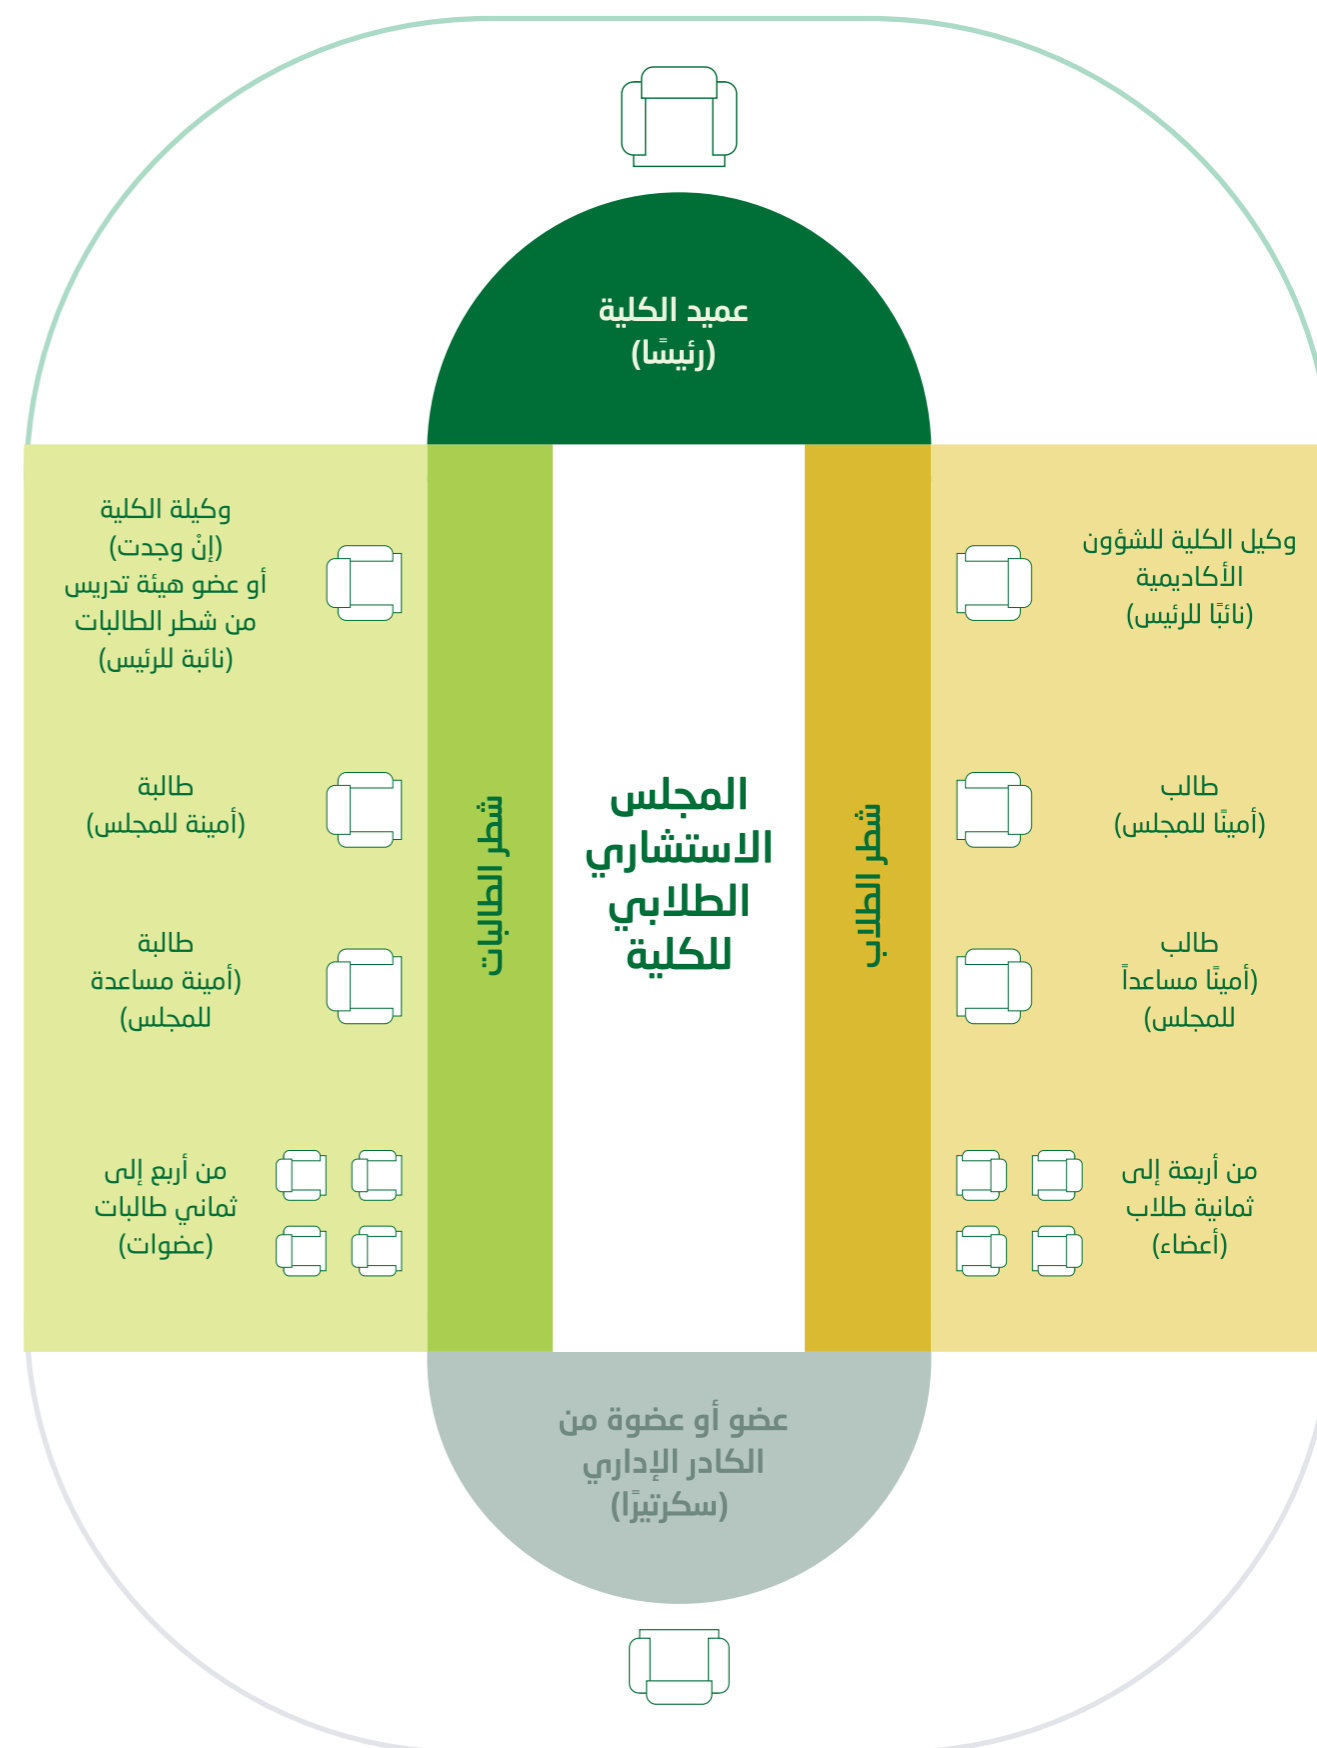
عميد الكلية
(رئيسًا)

وكيل الكلية للشؤون الأكاديمية
(نائبًا للرئيس)

طالب
(أمينًا للمجلس)

طالب
(أمينًا مساعداً
للمجلس)

من أربعة إلى
ثمانية طلاب
(أعضاء)

شطر الطلاب

المجلس
الاستشاري
الطلابي
للكلية

شطر الطالبات

وكيلة الكلية
(إنْ وجدت)
أو عضو هيئة تدريس
من شطر الطالبات
(نائبة للرئيس)

طالبة
(أمينة للمجلس)

طالبة
(أمينة مساعدة
للمجلس)

من أربع إلى
ثماني طالبات
(عضوات)

عضو أو عضوة من
الكادر الإداري
(سكرتيرًا)